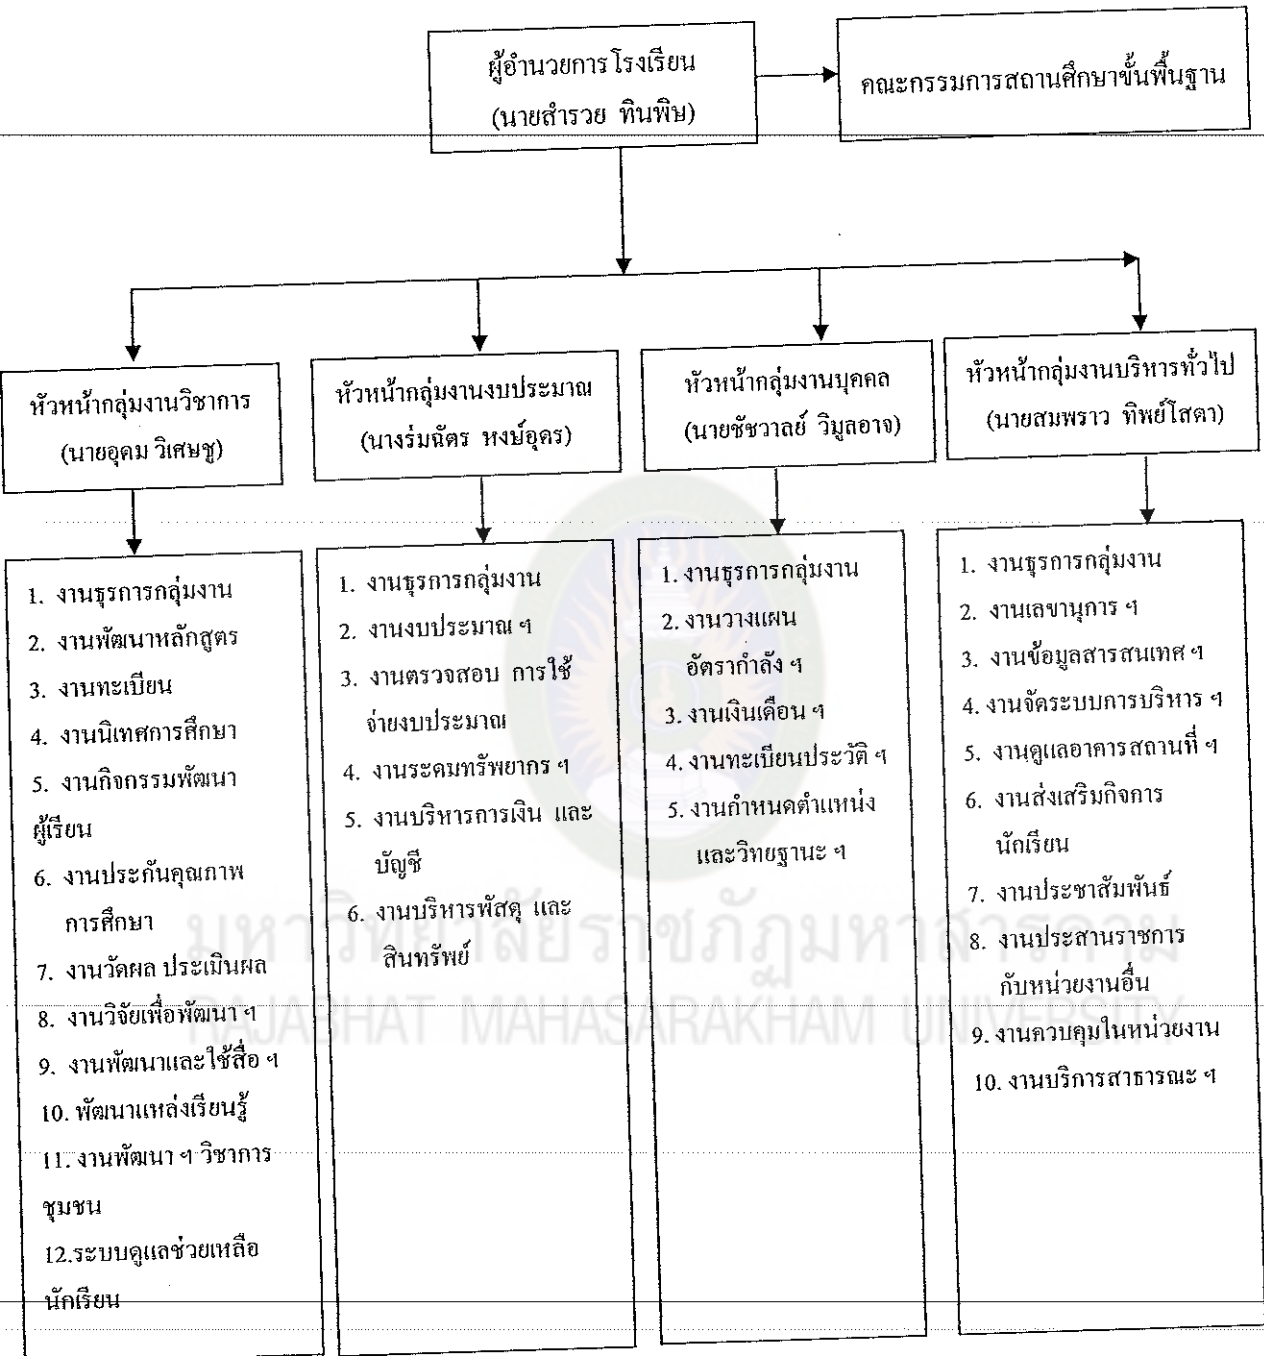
ผู้อำนวยการโรงเรียน
(นายสำรวย ทินพิษ)

คณะกรรมการสถานศึกษาขั้นพื้นฐาน

หัวหน้ากลุ่มงานวิชาการ
(นายอุดม วิเศษชู)

หัวหน้ากลุ่มงานงบประมาณ
(นางร่มฉัตร หงษ์อุดร)

หัวหน้ากลุ่มงานบุคคล
(นายชัชวาลย์ วิมูลอาจ)

หัวหน้ากลุ่มงานบริหารทั่วไป
(นายสมพราว ทิพย์โสดา)

1. งานธุรการกลุ่มงาน
2. งานพัฒนาหลักสูตร
3. งานทะเบียน
4. งานนิเทศการศึกษา
5. งานกิจกรรมพัฒนาผู้เรียน
6. งานประกันคุณภาพการศึกษา
7. งานวัดผล ประเมินผล
8. งานวิจัยเพื่อพัฒนา ฯ
9. งานพัฒนาและใช้สื่อ ฯ
10. พัฒนาแหล่งเรียนรู้
11. งานพัฒนา ฯ วิชาการชุมชน
12.ระบบดูแลช่วยเหลือนักเรียน

1. งานธุรการกลุ่มงาน
2. งานงบประมาณ ฯ
3. งานตรวจสอบ การใช้จ่ายงบประมาณ
4. งานระดมทรัพยากร ฯ
5. งานบริหารการเงิน และบัญชี
6. งานบริหารพัสดุ และสินทรัพย์

1. งานธุรการกลุ่มงาน
2. งานวางแผนอัตรากำลัง ฯ
3. งานเงินเดือน ฯ
4. งานทะเบียนประวัติ ฯ
5. งานกำหนดตำแหน่งและวิทยฐานะ ฯ

1. งานธุรการกลุ่มงาน
2. งานเลขานุการ ฯ
3. งานข้อมูลสารสนเทศ ฯ
4. งานจัดระบบการบริหาร ฯ
5. งานดูแลอาคารสถานที่ ฯ
6. งานส่งเสริมกิจการนักเรียน
7. งานประชาสัมพันธ์
8. งานประสานราชการกับหน่วยงานอื่น
9. งานควบคุมในหน่วยงาน
10. งานบริการสาธารณะ ฯ

มหาวิทยาลัยราชภัฏมหาสารคาม
RAJABHAT MAHASARAKHAM UNIVERSITY